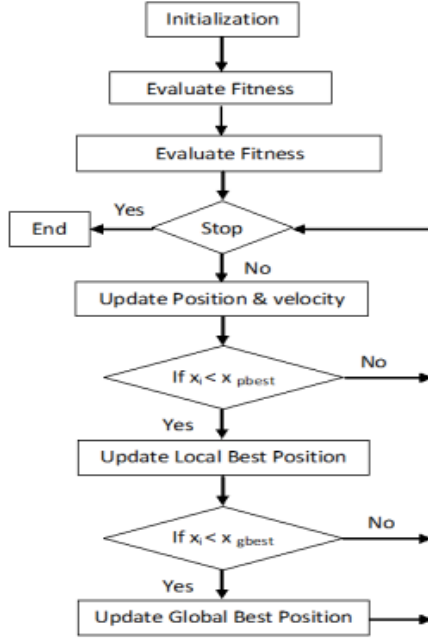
Initialization

Evaluate Fitness

Evaluate Fitness

Yes

End

Stop

No

Update Position & velocity

If $x_i < x_{pbest}$

No

Yes

Update Local Best Position

If $x_i < x_{gbest}$

No

Yes

Update Global Best Position